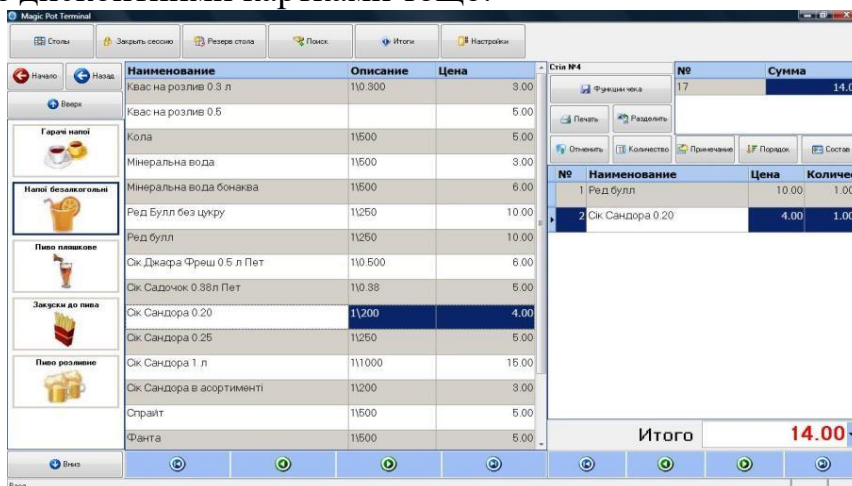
Magic Pot Terminal

Столы | Закрыть сессию | Резерв стола | Поиск | Итоги | Настройки

Начало | Назад

Вверх

Гарячі напої

Напої безалкогольні

Пиво пляшкове

Закуски до пива

Пиво розливне

Вниз

| Наименование | Описание | Цена |
|---|---|---|
| Квас на розлив 0.3 л | 1\0.300 | 3.00 |
| Квас на розлив 0.5 | | 5.00 |
| Кола | 1\500 | 5.00 |
| Мінеральна вода | 1\500 | 3.00 |
| Мінеральна вода бонаква | 1\500 | 6.00 |
| Ред Булл без цукру | 1\250 | 10.00 |
| Ред булл | 1\250 | 10.00 |
| Сік Джафа Фреш 0.5 л Пет | 1\0.500 | 6.00 |
| Сік Садочок 0.38л Пет | 1\0.38 | 5.00 |
| Сік Сандора 0.20 | 1\200 | 4.00 |
| Сік Сандора 0.25 | 1\250 | 5.00 |
| Сік Сандора 1 л | 1\1000 | 15.00 |
| Сік Сандора в асортименті | 1\200 | 3.00 |
| Спрайт | 1\500 | 5.00 |
| Фанта | 1\500 | 5.00 |

Стіл №4

| № | Сумма |
|---|---|
| 17 | 14.0 |

Функции чека

Печать | Разделить

Отменить | Количество | Примечание | Порядок | Состав

| № | Наименование | Цена | Количе |
|---|---|---|---|
| 1 | Ред булл | 10.00 | 1.00 |
| 2 | Сік Сандора 0.20 | 4.00 | 1.00 |

Итого 14.00